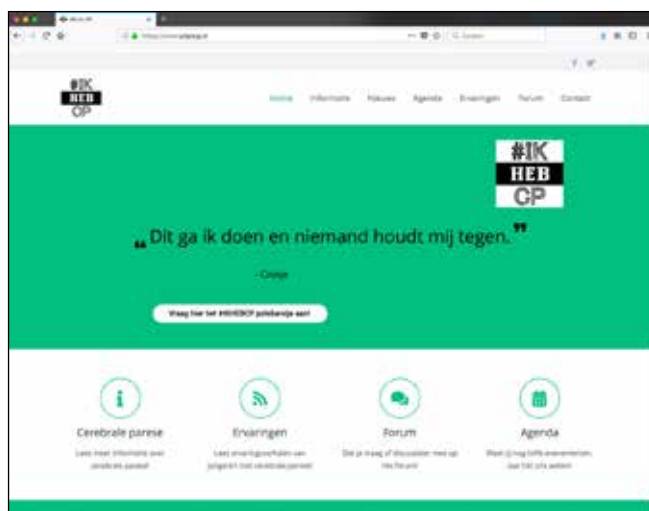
#IK
HEB
CP

Home Informatie Nieuws Agenda Ervaringen Forum Contact

#IK
HEB
CP

“Dit ga ik doen en niemand houdt mij tegen.”

- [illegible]

Vraag hier het #IKHEBCP polsbandje aan!

Cerebrale parese
Lees meer informatie over cerebrale parese!

Ervaringen
Lees ervaringsverhalen van jongeren met cerebrale parese!

Forum
Stel je vraag of discussieer mee op het forum!

Agenda
Weet jij nog toffe evenementen, laat het ons weten!